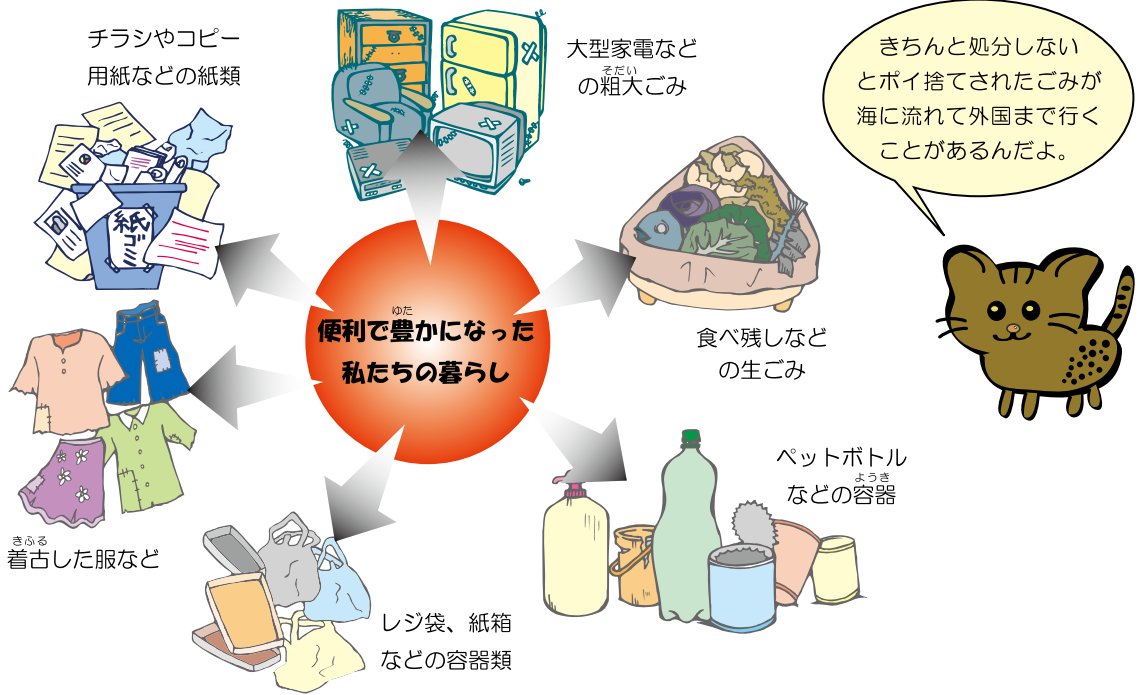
チラシやコピー用紙などの紙類

紙ゴミ

大型家電などの粗大ごみ

きちんと処分しないとポイ捨てされたごみが海に流れて外国まで行くことがあるんだよ。

便利で豊かになった私たちの暮らし

食べ残しなどの生ごみ

着古した服など

ペットボトルなどの容器

レジ袋、紙箱などの容器類